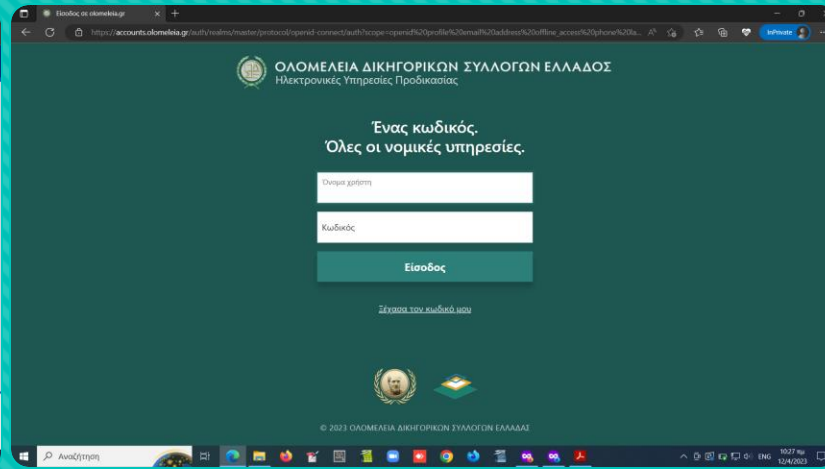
Είσοδος σε olomeleia.gr

https://accounts.olomeleia.gr/auth/realms/master/protocol/openid-connect/auth?scope=openid%20profile%20email%20address%20offline_access%20phone%20a...

InPrivate

ΟΛΟΜΕΛΕΙΑ ΔΙΚΗΓΟΡΙΚΩΝ ΣΥΛΛΟΓΩΝ ΕΛΛΑΔΟΣ
Ηλεκτρονικές Υπηρεσίες Προδικασίας

Ένας κωδικός.
Όλες οι νομικές υπηρεσίες.

Όνομα χρήστη

Κωδικός

Είσοδος

Ξέχασα τον κωδικό μου

© 2023 ΟΛΟΜΕΛΕΙΑ ΔΙΚΗΓΟΡΙΚΩΝ ΣΥΛΛΟΓΩΝ ΕΛΛΑΔΑΣ

Αναζήτηση

ENG 10:27 πμ 12/4/2023